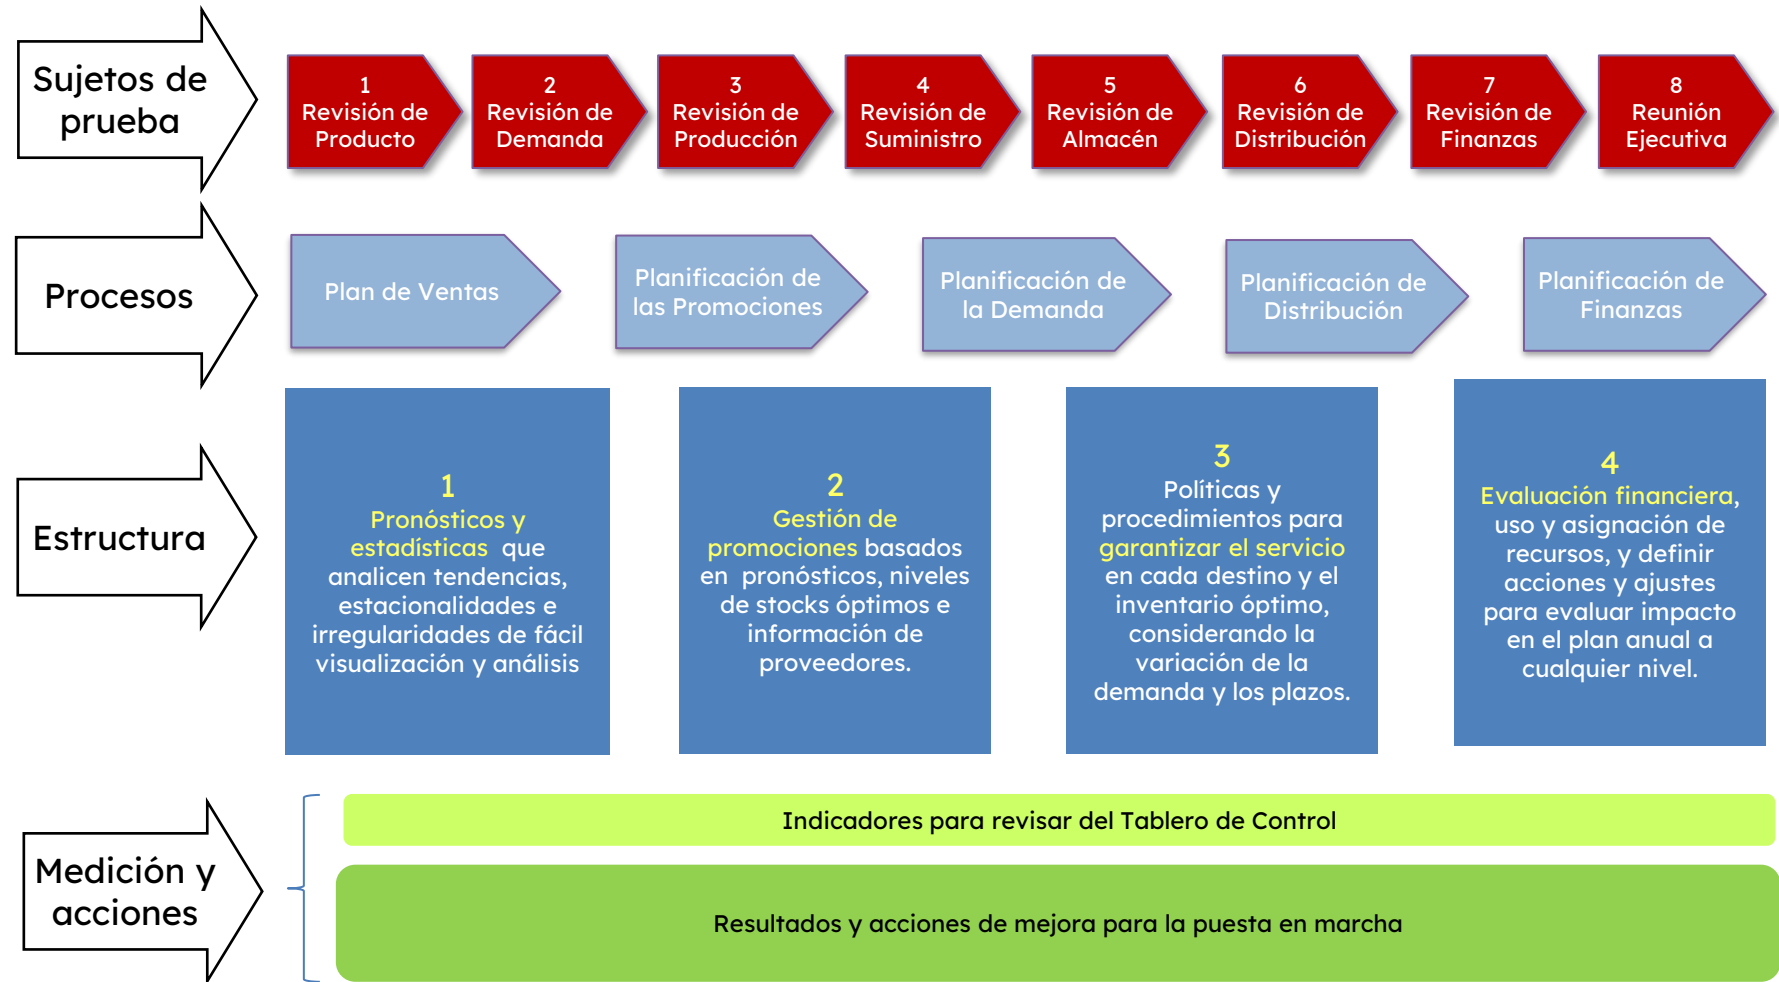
Sujetos de prueba

1
Revisión de Producto

2
Revisión de Demanda

3
Revisión de Producción

4
Revisión de Suministro

5
Revisión de Almacén

6
Revisión de Distribución

7
Revisión de Finanzas

8
Reunión Ejecutiva

Procesos

Plan de Ventas

Planificación de las Promociones

Planificación de la Demanda

Planificación de Distribución

Planificación de Finanzas

Estructura

1
Pronósticos y estadísticas que analicen tendencias, estacionalidades e irregularidades de fácil visualización y análisis

2
Gestión de promociones basados en pronósticos, niveles de stocks óptimos e información de proveedores.

3
Políticas y procedimientos para garantizar el servicio en cada destino y el inventario óptimo, considerando la variación de la demanda y los plazos.

4
Evaluación financiera, uso y asignación de recursos, y definir acciones y ajustes para evaluar impacto en el plan anual a cualquier nivel.

Medición y acciones

Indicadores para revisar del Tablero de Control

Resultados y acciones de mejora para la puesta en marcha